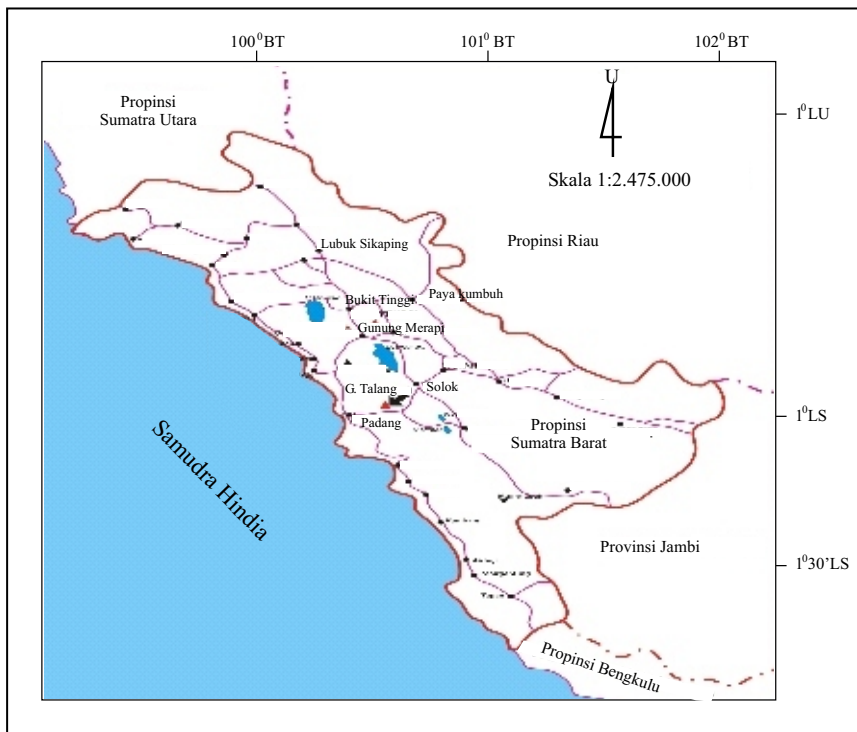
$100^0$BT $101^0$ BT $102^0$BT

U

$1^0$LU

Propinsi Sumatra Utara

Skala 1:2.475.000

Lubuk Sikaping

Propinsi Riau

Bukit Tinggi

Paya kumbuh

Gunung Merapi

G. Talang

Solok

$1^0$LS

Padang

Propinsi Sumatra Barat

Samudra Hindia

Provinsi Jambi

$1^030$'LS

Propinsi Bengkulu